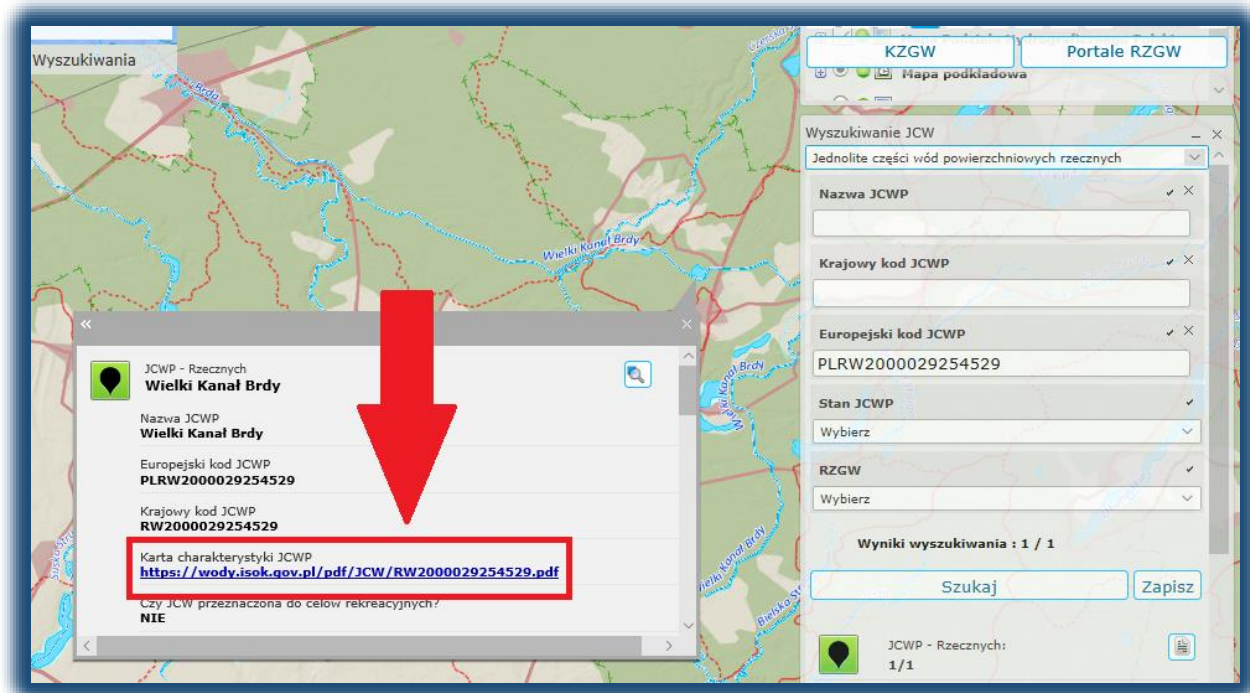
Wyszukiwania

Brda

Wielki Kanał Brdy

Wielki Kanał Brdy

Wielki Kanał Brdy

KZGW

Portale RZGW

Mapa podkładowa

Wyszukiwanie JCW

Jednolite części wód powierzchniowych rzecznych

Nazwa JCWP

Krajowy kod JCWP

Europejski kod JCWP

PLRW2000029254529

Stan JCWP

Wybierz

RZGW

Wybierz

Wyniki wyszukiwania : 1 / 1

Szukaj

Zapisz

JCWP - Rzecznych:
1/1

«

JCWP - Rzecznych
Wielki Kanał Brdy

Nazwa JCWP
Wielki Kanał Brdy

Europejski kod JCWP
PLRW2000029254529

Krajowy kod JCWP
RW2000029254529

Karta charakterystyki JCWP
https://wody.isok.gov.pl/pdf/JCW/RW2000029254529.pdf

Czy JCW przeznaczona do celów rekreacyjnych?
NIE